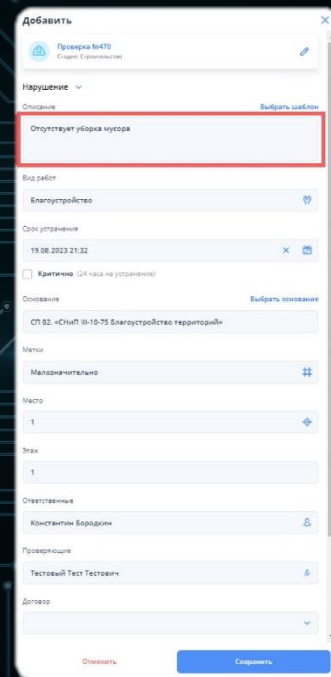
Добавить

Проверка №470
Стадия: Строительство

Нарушение

Описание
Выбрать шаблон

Отсутствует уборка мусора

Вид работ

Благоустройство

Срок устранения

19.08.2023 21:32

Критично (24 часа на устранение)

Основание
Выбрать основание

СП 82. «СНиП III-10-75 Благоустройство территорий»

Метки

Малозначительно

Место

1

Этаж

1

Ответственные

Константин Бородкин

Проверяющие

Тестовый Тест Тестович

Договор

Отменить
Сохранить